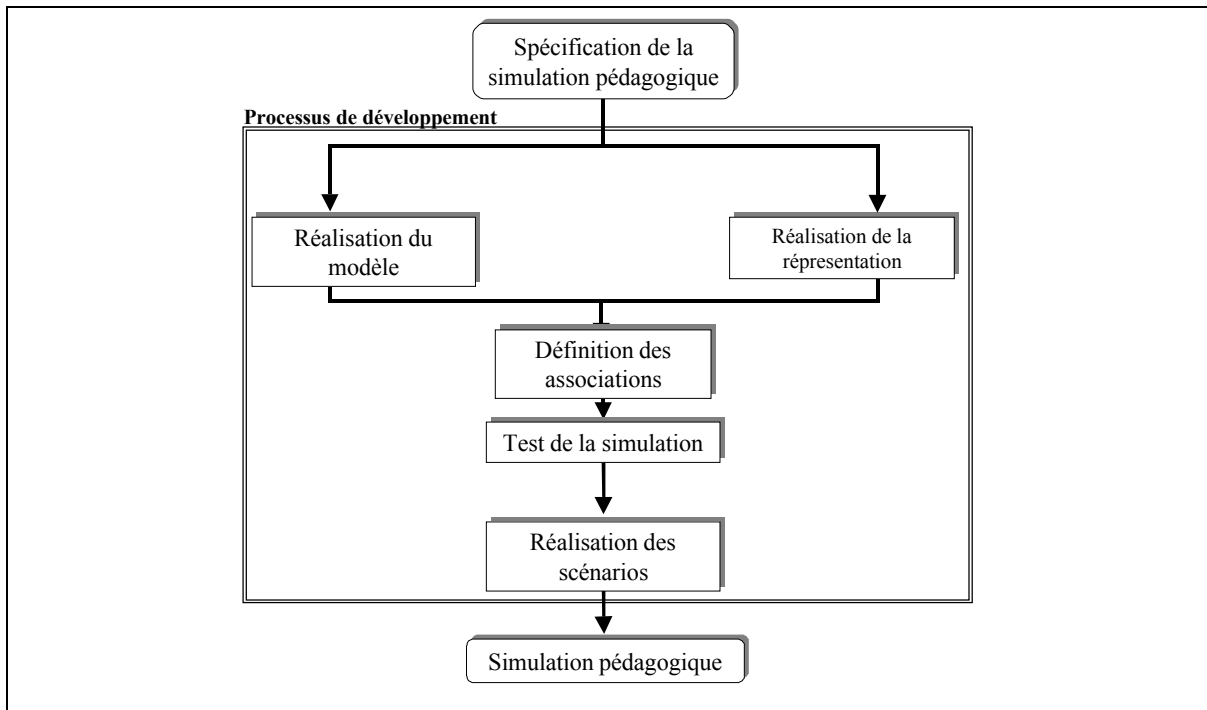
Spécification de la simulation pédagogique

Processus de développement

Réalisation du modèle

Réalisation de la représentation

Définition des associations

Test de la simulation

Réalisation des scénarios

Simulation pédagogique